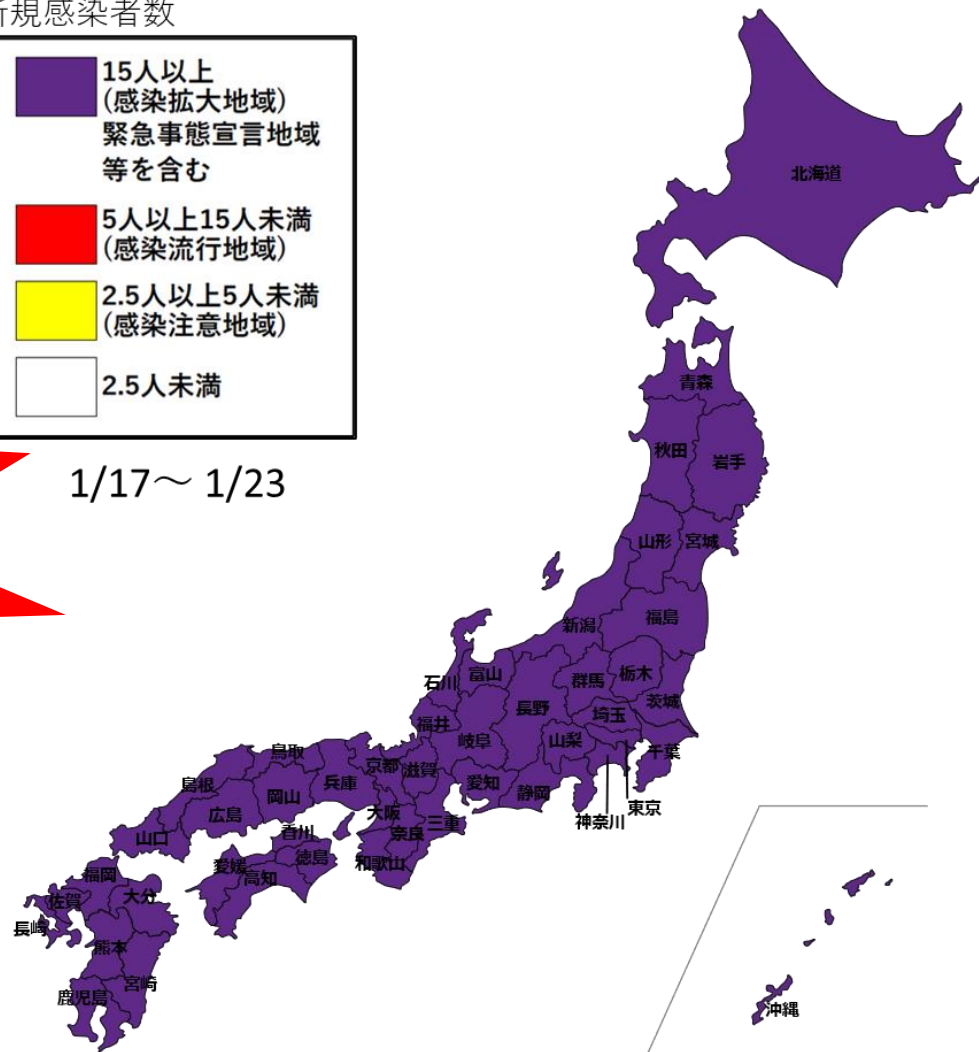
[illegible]規感染者数

15人以上
(感染拡大地域)
緊急事態宣言地域
等を含む

5人以上15人未満
(感染流行地域)

2.5人以上5人未満
(感染注意地域)

2.5人未満

1/17～ 1/23

北海道
青森
秋田
岩手
山形
宮城
新潟
福島
石川
富山
群馬
栃木
茨城
福井
長野
埼玉
山梨
千葉
岐阜
鳥取
京都
滋賀
島根
兵庫
愛知
静岡
東京
神奈川
岡山
広島
大阪
三重
山口
香川
奈良
徳島
和歌山
愛媛
高知
福岡
大分
佐賀
長崎
熊本
宮崎
鹿児島
沖縄